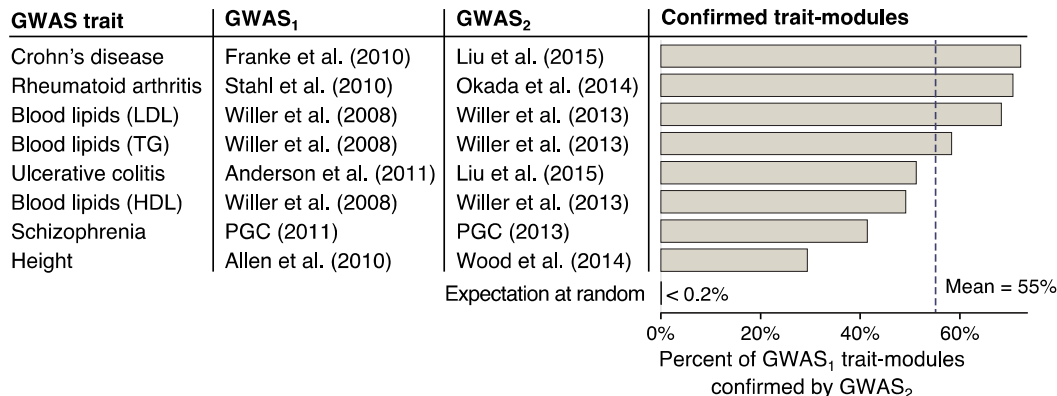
| GWAS trait | GWAS$_1$ | GWAS$_2$ | Confirmed trait-modules |
|---|---|---|---|
| Crohn’s disease | Franke et al. (2010) | Liu et al. (2015) | |
| Rheumatoid arthritis | Stahl et al. (2010) | Okada et al. (2014) | |
| Blood lipids (LDL) | Willer et al. (2008) | Willer et al. (2013) | |
| Blood lipids (TG) | Willer et al. (2008) | Willer et al. (2013) | |
| Ulcerative colitis | Anderson et al. (2011) | Liu et al. (2015) | |
| Blood lipids (HDL) | Willer et al. (2008) | Willer et al. (2013) | |
| Schizophrenia | PGC (2011) | PGC (2013) | |
| Height | Allen et al. (2010) | Wood et al. (2014) | |

Expectation at random < 0.2%

Mean = 55%

0% 20% 40% 60%

Percent of GWAS$_1$ trait-modules confirmed by GWAS$_2$